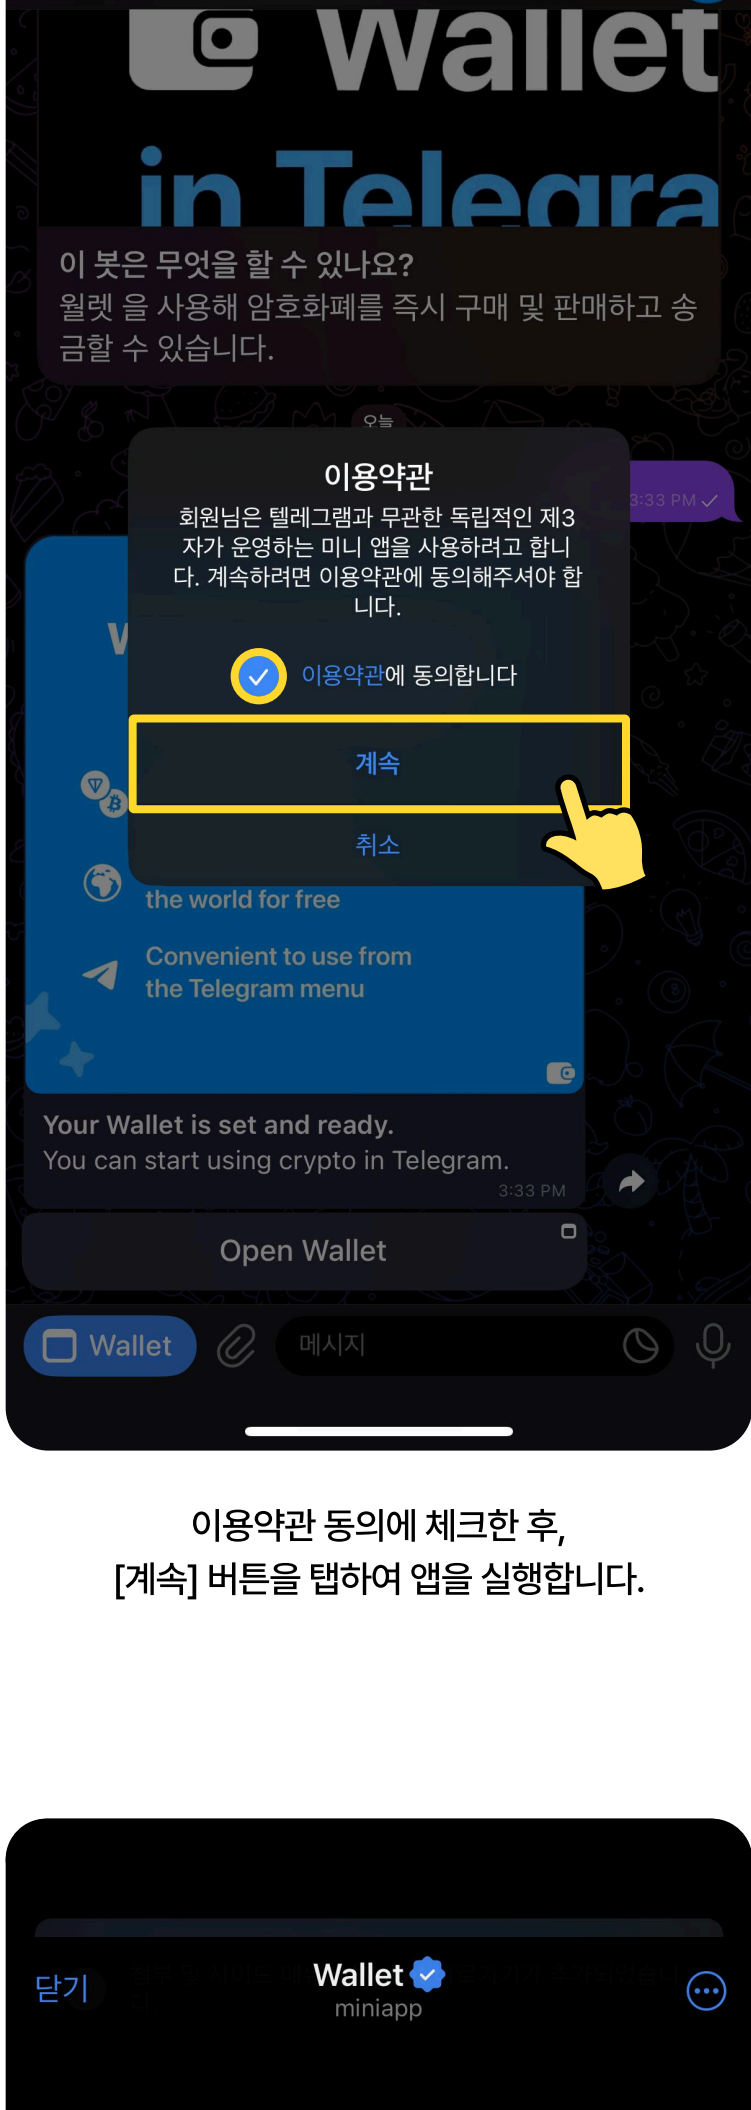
Wallet
in Telegra

이 봇은 무엇을 할 수 있나요?
월렛 을 사용해 암호화폐를 즉시 구매 및 판매하고 송금할 수 있습니다.

오늘

3:33 PM

이용약관
회원님은 텔레그램과 무관한 독립적인 제3자가 운영하는 미니 앱을 사용하려고 합니다. 계속하려면 이용약관에 동의해주셔야 합니다.

이용약관에 동의합니다

계속

취소

W

the world for free

Convenient to use from the Telegram menu

Your Wallet is set and ready.
You can start using crypto in Telegram.
3:33 PM

Open Wallet

Wallet

메시지

이용약관 동의에 체크한 후,
[계속] 버튼을 탭하여 앱을 실행합니다.

닫기

Wallet
miniapp